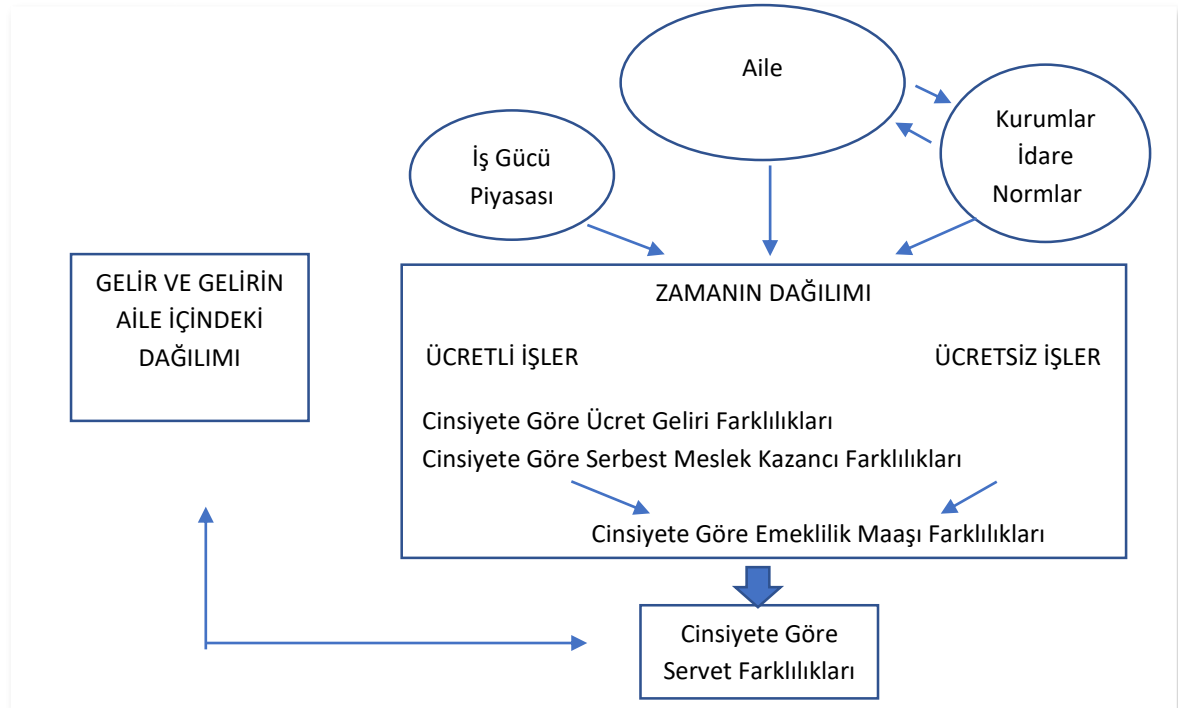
Aile

İş Gücü Piyasası

Kurumlar İdare Normlar

GELİR VE GELİRİN AİLE İÇİNDEKİ DAĞILIMI

ZAMANIN DAĞILIMI

ÜCRETLİ İŞLER

ÜCRETSİZ İŞLER

Cinsiyete Göre Ücret Geliri Farklılıkları

Cinsiyete Göre Serbest Meslek Kazancı Farklılıkları

Cinsiyete Göre Emeklilik Maaşı Farklılıkları

Cinsiyete Göre Servet Farklılıkları